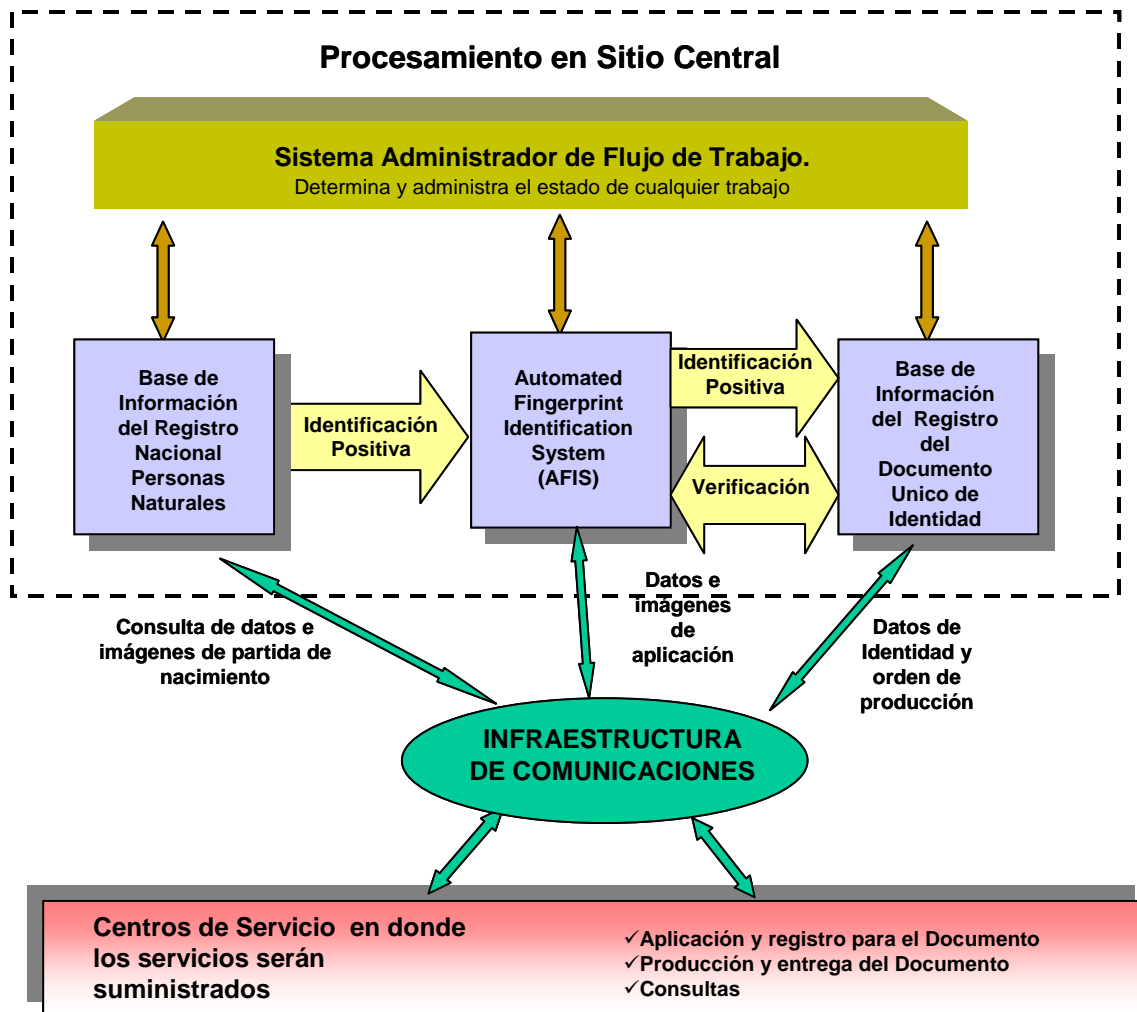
Procesamiento en Sitio Central

Sistema Administrador de Flujo de Trabajo.
Determina y administra el estado de cualquier trabajo

Base de Información del Registro Nacional Personas Naturales

Identificación Positiva

Automated Fingerprint Identification System (AFIS)

Identificación Positiva

Verificación

Base de Información del Registro del Documento Unico de Identidad

Consulta de datos e imágenes de partida de nacimiento

Datos e imágenes de aplicación

Datos de Identidad y orden de producción

INFRAESTRUCTURA DE COMUNICACIONES

Centros de Servicio en donde los servicios serán suministrados

✓Aplicación y registro para el Documento
✓Producción y entrega del Documento
✓Consultas